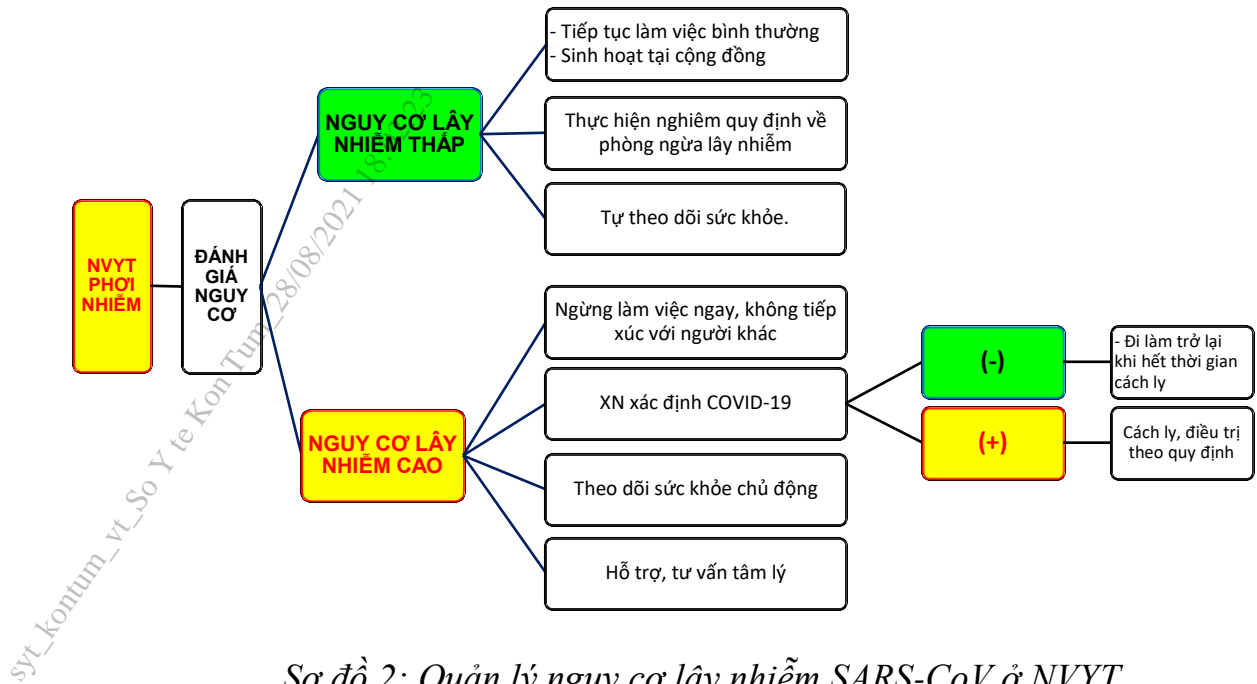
NVYT PHƠI NHIỄM

ĐÁNH GIÁ NGUY CƠ

NGUY CƠ LÂY NHIỄM THẤP

- Tiếp tục làm việc bình thường
- Sinh hoạt tại cộng đồng

Thực hiện nghiêm quy định về phòng ngừa lây nhiễm

Tự theo dõi sức khỏe.

NGUY CƠ LÂY NHIỄM CAO

Ngừng làm việc ngay, không tiếp xúc với người khác

XN xác định COVID-19

(-)

- Đi làm trở lại khi hết thời gian cách ly

(+)

Cách ly, điều trị theo quy định

Theo dõi sức khỏe chủ động

Hỗ trợ, tư vấn tâm lý

syt_kontum_vt_So Y te Kon Tum_28/08/2021 18:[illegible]

Sơ đồ 2: Quản lý nguy cơ lây nhiễm SARS-CoV ở NVYT